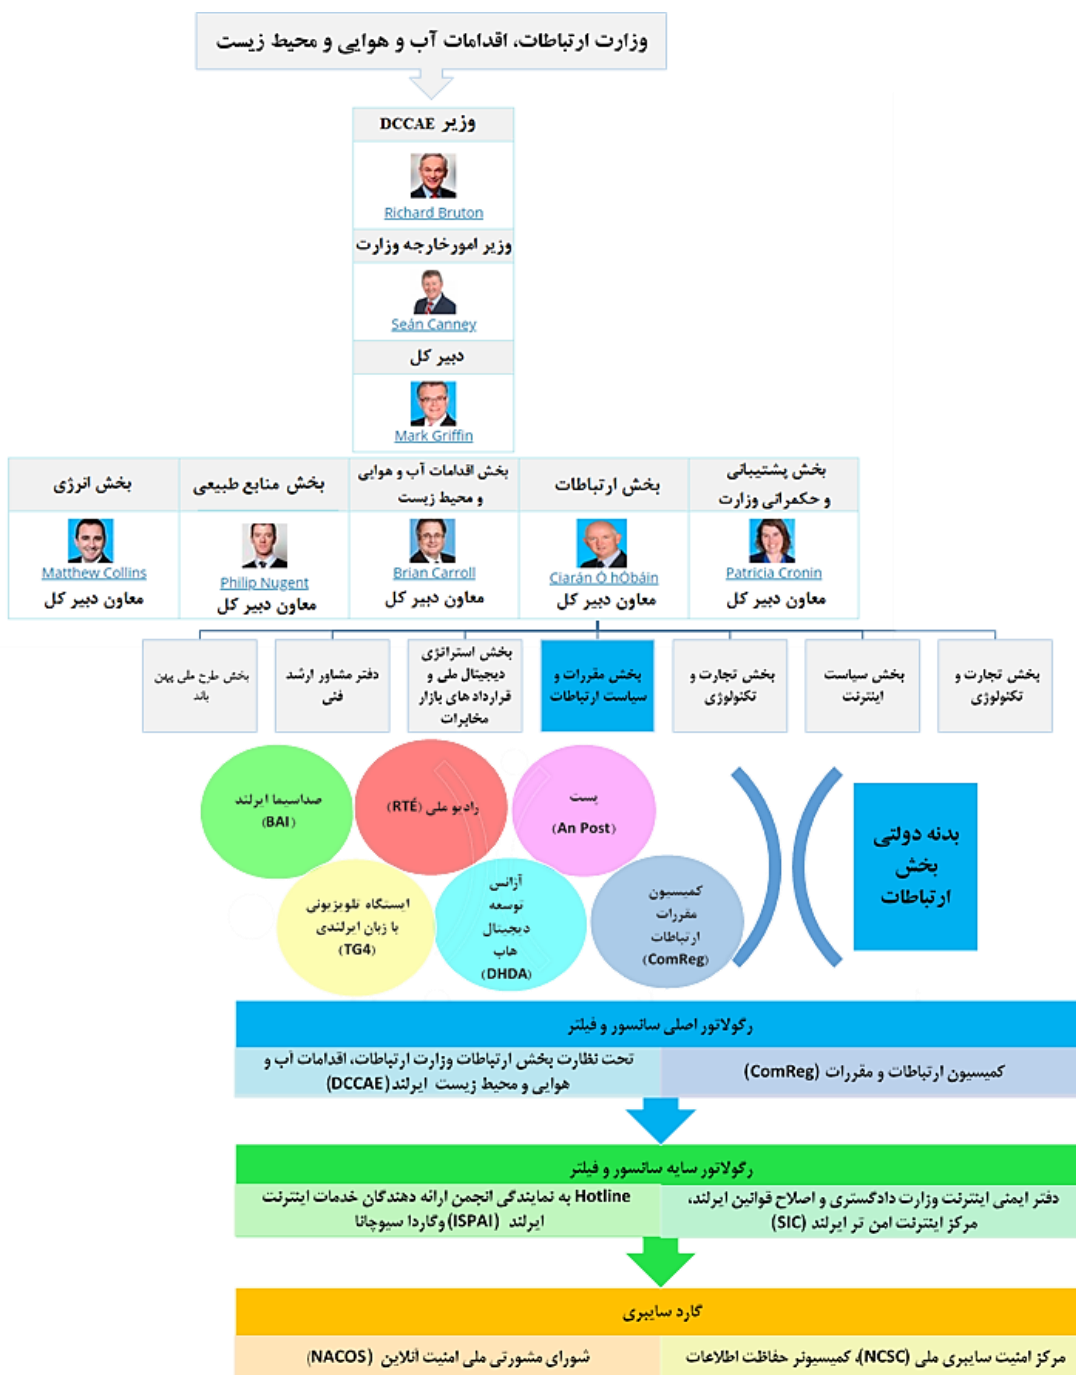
وزارت ارتباطات، اقدامات آب و هوایی و محیط زیست

وزیر DCCAE

Richard Bruton

وزیر امورخارجه وزارت

Seán Canney

دبیر کل

Mark Griffin

| بخش پشتیبانی و حکمرانی وزارت | بخش ارتباطات | بخش اقدامات آب و هوایی و محیط زیست | بخش منابع طبیعی | بخش انرژی |
|---|---|---|---|---|
| Patricia Cronin معاون دبیر کل | Ciarán Ó hÓbáin معاون دبیر کل | Brian Carroll معاون دبیر کل | Philip Nugent معاون دبیر کل | Matthew Collins معاون دبیر کل |

بخش تجارت و تکنولوژی

بخش سیاست اینترنت

بخش تجارت و تکنولوژی

بخش مقررات و سیاست ارتباطات

بخش استراتژی دیجیتال ملی و قرارداد های بازار مخابرات

دفتر مشاور ارشد فنی

بخش طرح ملی پهن باند

بدنه دولتی بخش ارتباطات

صداسیما ایرلند (BAI)

رادیو ملی (RTÉ)

پست (An Post)

ایستگاه تلویزیونی با زبان ایرلندی (TG4)

آژانس توسعه دیجیتال هاب (DHDA)

کمیسیون مقررات ارتباطات (ComReg)

رگولاتور اصلی سانسور و فیلتر

تحت نظارت بخش ارتباطات وزارت ارتباطات، اقدامات اب و هوایی و محیط زیست ایرلند (DCCAE)

کمیسیون ارتباطات و مقررات (ComReg)

رگولاتور سایه سانسور و فیلتر

Hotline به نمایندگی انجمن ارائه دهندگان خدمات اینترنت ایرلند (ISPAI) وگاردا سیوچانا

دفتر ایمنی اینترنت وزارت دادگستری و اصلاح قوانین ایرلند، مرکز اینترنت امن تر ایرلند (SIC)

گارد سایبری

شورای مشورتی ملی امنیت انلاین (NACOS)

مرکز امنیت سایبری ملی (NCSC)، کمیسیونر حفاظت اطلاعات